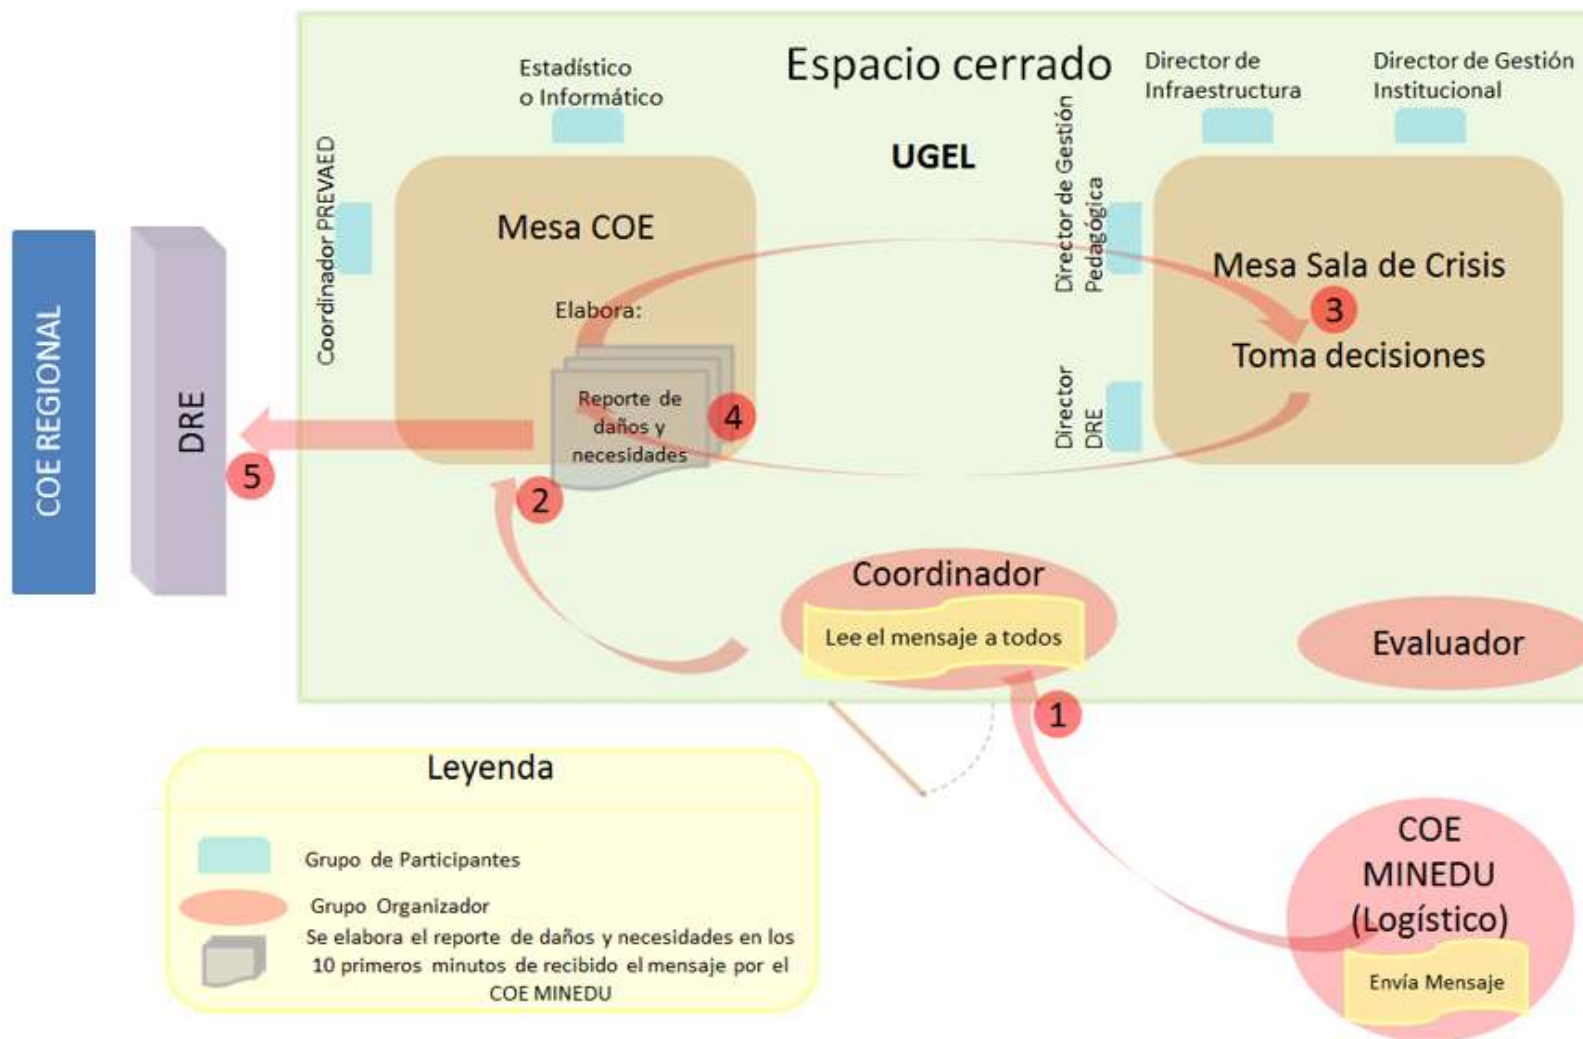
COE REGIONAL

DRE

5

Espacio cerrado

UGEL

Estadístico o Informático

Coordinador PREVAED

Mesa COE

Elabora:

Reporte de daños y necesidades

4

2

Director de Gestión Pedagógica

Director DRE

Director de Infraestructura

Director de Gestión Institucional

Mesa Sala de Crisis

3

Toma decisiones

Coordinador

Lee el mensaje a todos

Evaluador

1

Leyenda

Grupo de Participantes

Grupo Organizador

Se elabora el reporte de daños y necesidades en los 10 primeros minutos de recibido el mensaje por el COE MINEDU

COE MINEDU (Logístico)

Envía Mensaje